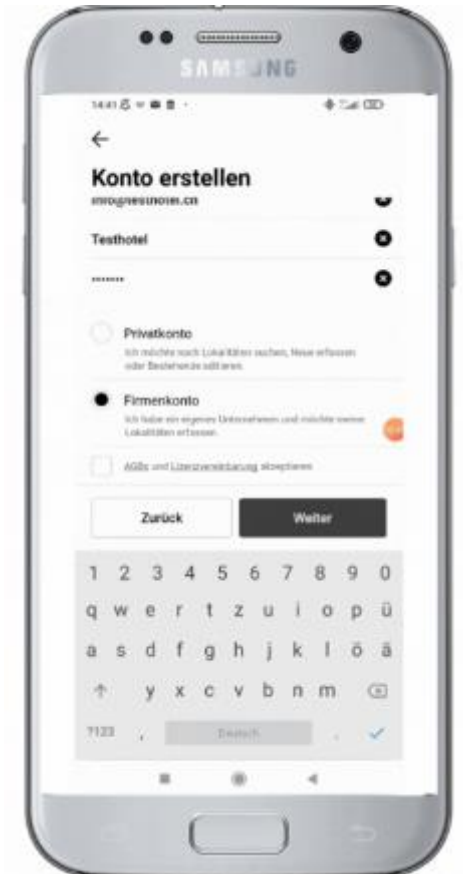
SAMSUNG

14:41

←

Konto erstellen

info@testhotel.ch

Testhotel

•••••••

Privatkonto

Ich möchte nach Lokalitäten suchen, Neue erfassen oder Bestehende editieren

Firmenkonto

Ich habe ein eigenes Unternehmen und möchte meine Lokalitäten erfassen.

AGBs und Lizenzvereinbarung akzeptieren

Zurück

Weiter

1 2 3 4 5 6 7 8 9 0

q w e r t z u i o p ü

a s d f g h j k l ö ä

y x c v b n m

?123 , Deutsch .